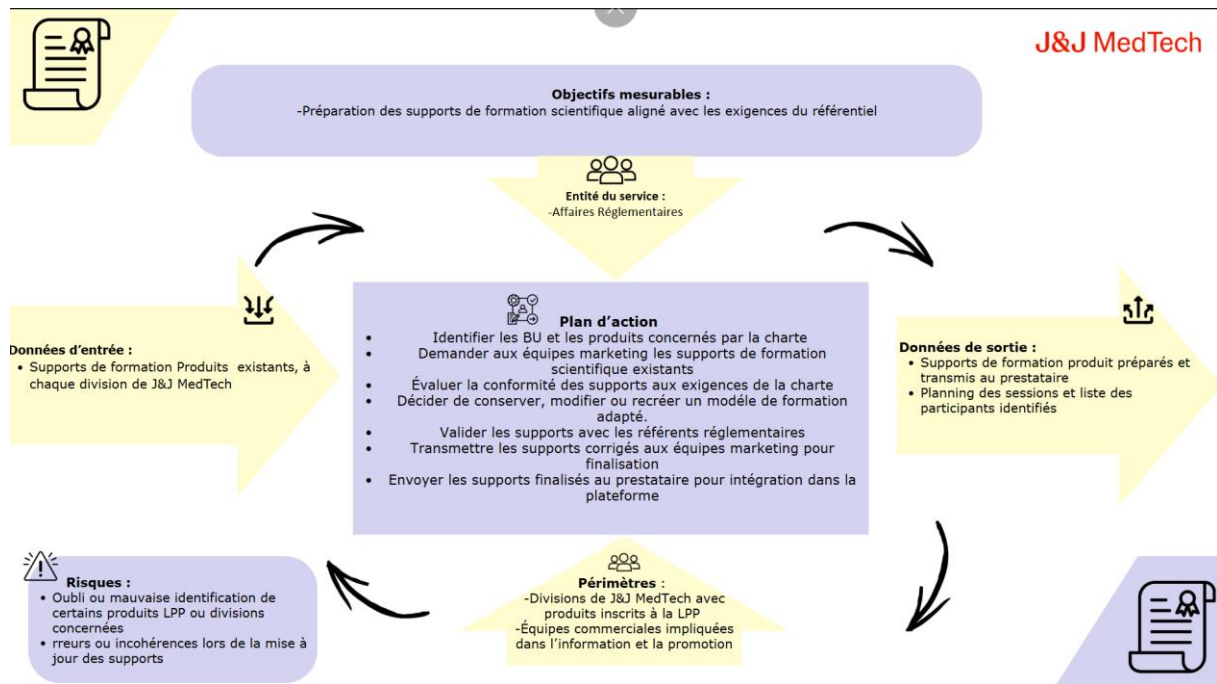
J&J MedTech

Objectifs mesurables :
-Préparation des supports de formation scientifique aligné avec les exigences du référentiel

Entité du service :
-Affaires Réglementaires

Données d'entrée :
• Supports de formation Produits existants, à chaque division de J&J MedTech

Plan d'action
• Identifier les BU et les produits concernés par la charte
• Demander aux équipes marketing les supports de formation scientifique existants
• Évaluer la conformité des supports aux exigences de la charte
• Décider de conserver, modifier ou recréer un modèle de formation adapté.
• Valider les supports avec les référents réglementaires
• Transmettre les supports corrigés aux équipes marketing pour finalisation
• Envoyer les supports finalisés au prestataire pour intégration dans la plateforme

Données de sortie :
• Supports de formation produit préparés et transmis au prestataire
• Planning des sessions et liste des participants identifiés

Risques :
• Oubli ou mauvaise identification de certains produits LPP ou divisions concernées
• rreurs ou incohérences lors de la mise à jour des supports

Périmètres :
-Divisions de J&J MedTech avec produits inscrits à la LPP
-Équipes commerciales impliquées dans l'information et la promotion